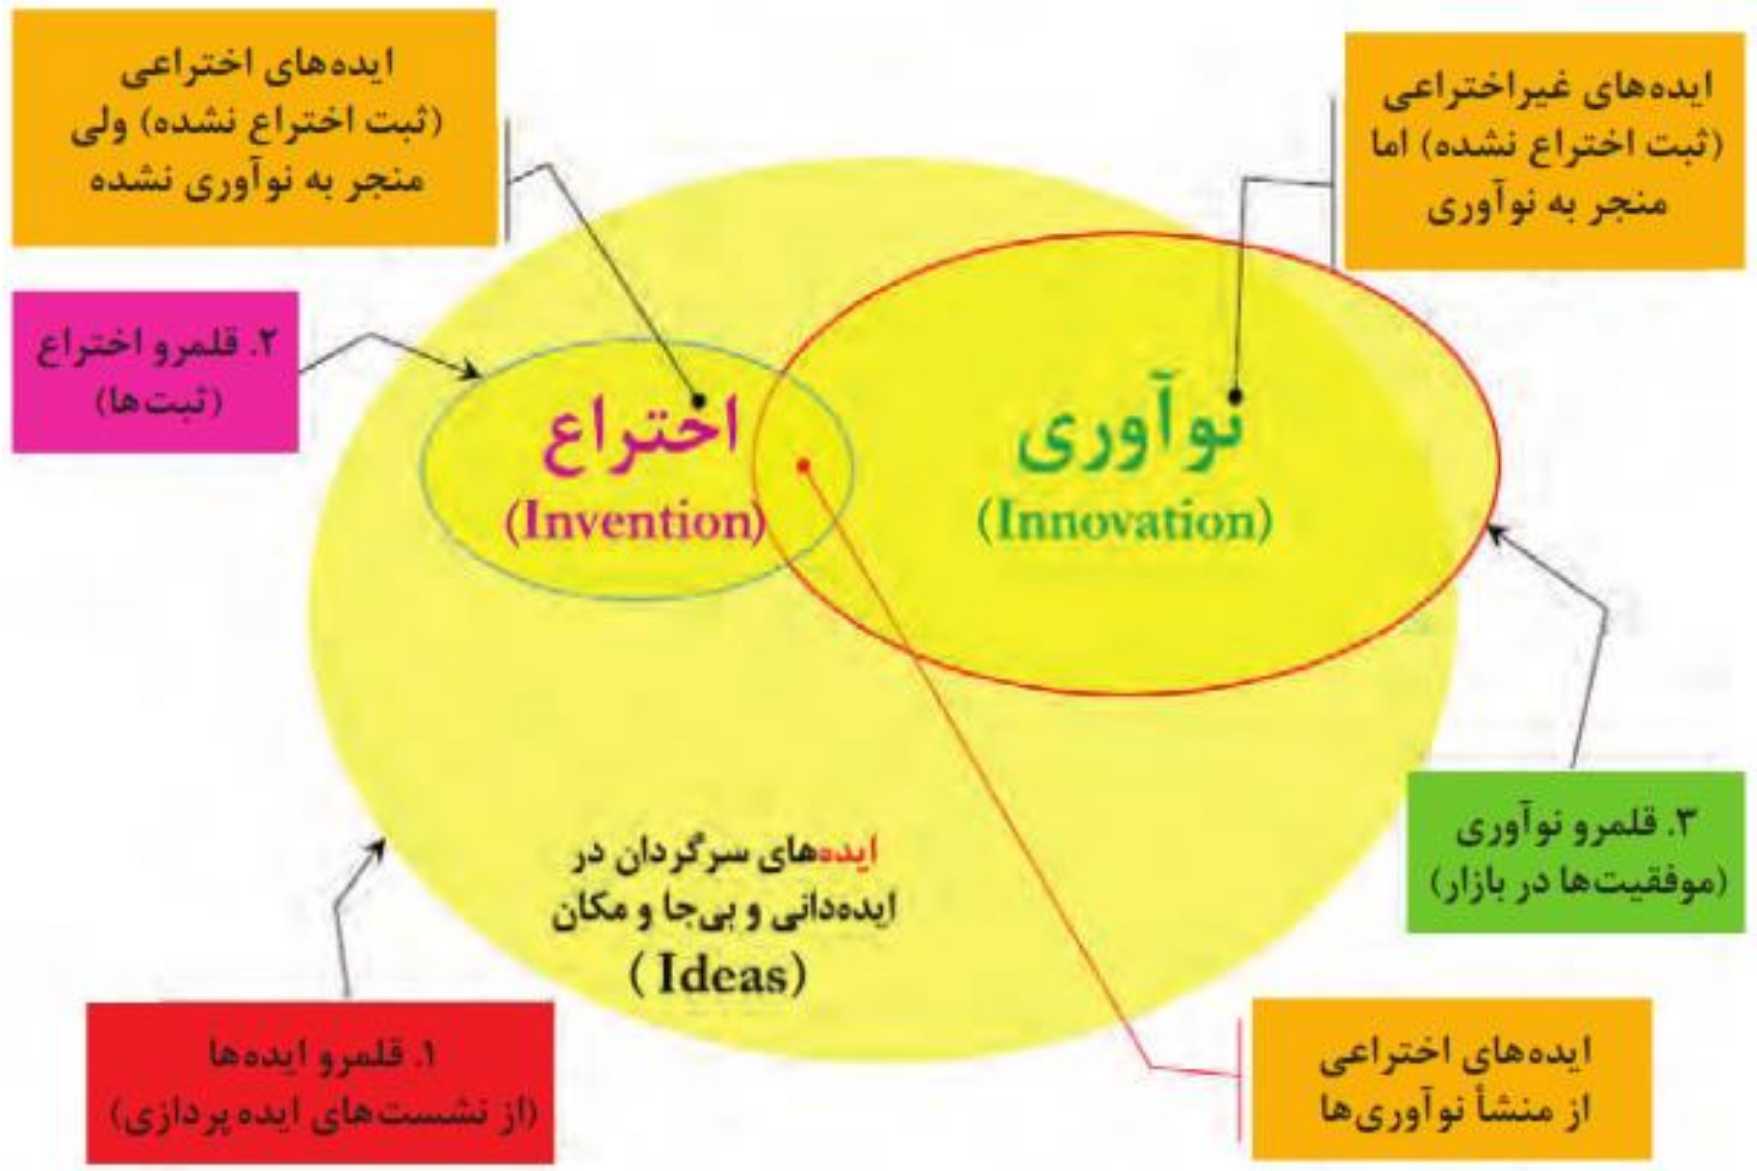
ایده‌های اختراعی (ثبت اختراع نشده) ولی منجر به نوآوری نشده

ایده‌های غیراختراعی (ثبت اختراع نشده) اما منجر به نوآوری

۲. قلمرو اختراع (ثبت‌ها)

اختراع (Invention)

نوآوری (Innovation)

۳. قلمرو نوآوری (موفقیت‌ها در بازار)

ایده‌های سرگردان در ایده‌دانی و بی‌جا و مکان (Ideas)

۱. قلمرو ایده‌ها (از نشست‌های ایده پردازی)

ایده‌های اختراعی از منشأ نوآوری‌ها